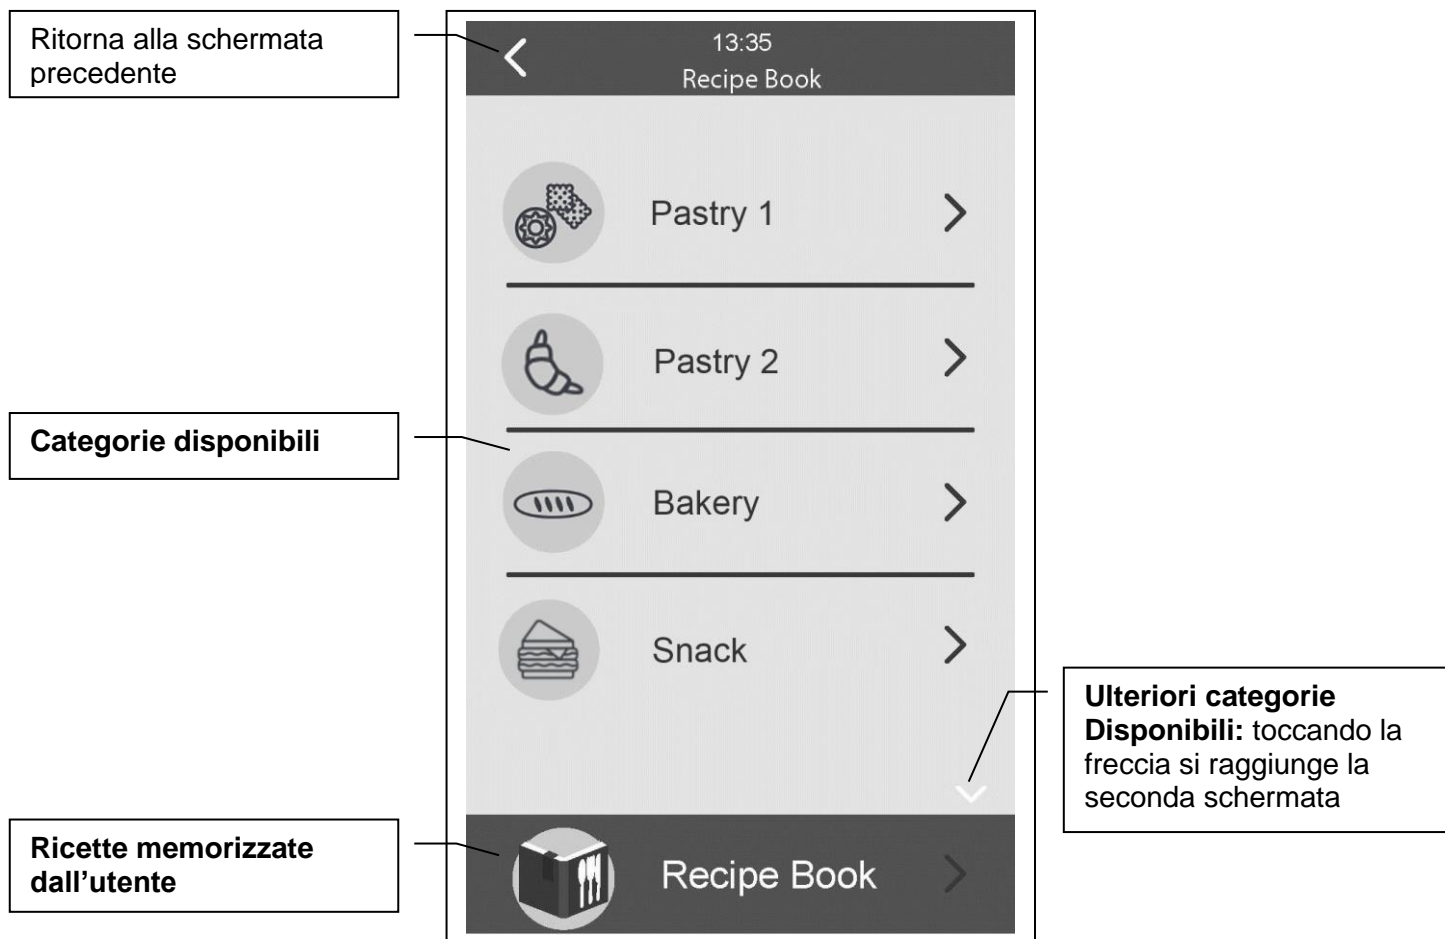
Ritorna alla schermata precedente

13:35
Recipe Book

Pastry 1

Pastry 2

Categorie disponibili

Bakery

Snack

Ulteriori categorie Disponibili: toccando la freccia si raggiunge la seconda schermata

Ricette memorizzate dall'utente

Recipe Book